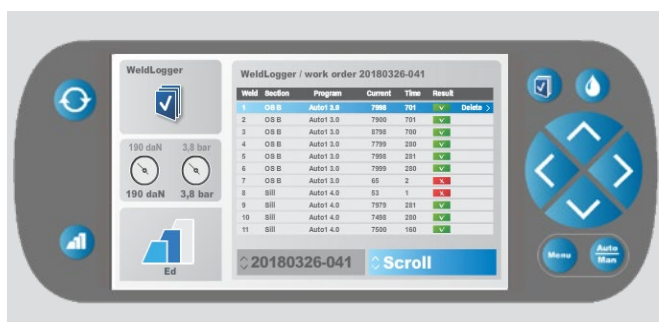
WeldLogger

190 daN 3,8 bar

190 daN 3,8 bar

Ed

WeldLogger / work order 20180326-041

| Weld | Section | Program | Current | Time | Result | |
|---|---|---|---|---|---|---|
| 1 | OS B | Auto1 3.0 | 7998 | 701 | V | Delete > |
| 2 | OS B | Auto1 3.0 | 7980 | 701 | V | |
| 3 | OS B | Auto1 3.0 | 8798 | 700 | V | |
| 4 | OS B | Auto1 3.0 | 7799 | 280 | V | |
| 5 | OS B | Auto1 3.0 | 7998 | 281 | V | |
| 6 | OS B | Auto1 3.0 | 7999 | 280 | V | |
| 7 | OS B | Auto1 3.0 | 65 | 2 | X | |
| 8 | Sill | Auto1 4.0 | 53 | 1 | X | |
| 9 | Sill | Auto1 4.0 | 7979 | 281 | V | |
| 10 | Sill | Auto1 4.0 | 7488 | 280 | V | |
| 11 | Sill | Auto1 4.0 | 7500 | 160 | V | |

20180326-041

Scroll

Menu

Auto / Man